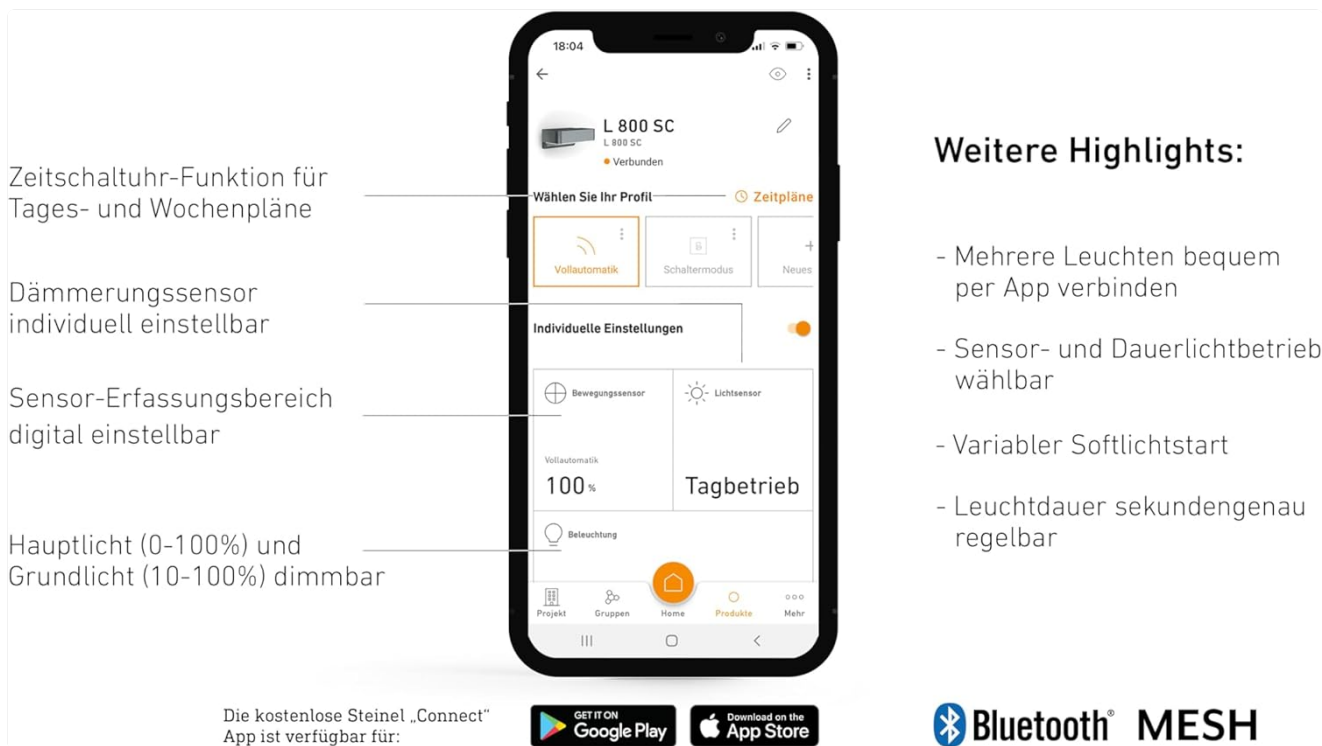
Zeitschaltuhr-Funktion für Tages- und Wochenpläne

Dämmerungssensor individuell einstellbar

Sensor-Erfassungsbereich digital einstellbar

Hauptlicht (0-100%) und Grundlicht (10-100%) dimmbar

18:04

L 800 SC
L 800 SC
Verbunden

Wählen Sie Ihr Profil
Zeitpläne

Vollautomatik
Schaltermodus
Neues

Individuelle Einstellungen

Bewegungssensor
Lichtsensor

Vollautomatik
100 %
Tagbetrieb

Beleuchtung

Projekt
Gruppen
Home
Produkte
Mehr

Weitere Highlights:

- Mehrere Leuchten bequem per App verbinden

- Sensor- und Dauerlichtbetrieb wählbar

- Variabler Softlichtstart

- Leuchtdauer sekundengenau regelbar

Die kostenlose Steinel „Connect" App ist verfügbar für:

GET IT ON
Google Play

Download on the
App Store

Bluetooth® MESH